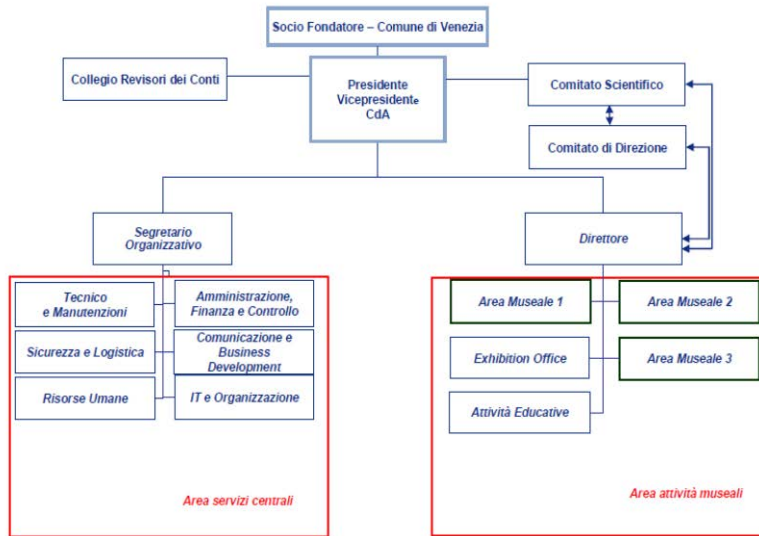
Socio Fondatore – Comune di Venezia

Collegio Revisori dei Conti

Presidente
Vicepresidente
CdA

Comitato Scientifico

Comitato di Direzione

Segretario Organizzativo

Direttore

Tecnico e Manutenzioni

Amministrazione, Finanza e Controllo

Sicurezza e Logistica

Comunicazione e Business Development

Risorse Umane

IT e Organizzazione

Area servizi centrali

Area Museale 1

Area Museale 2

Exhibition Office

Area Museale 3

Attività Educative

Area attività museali